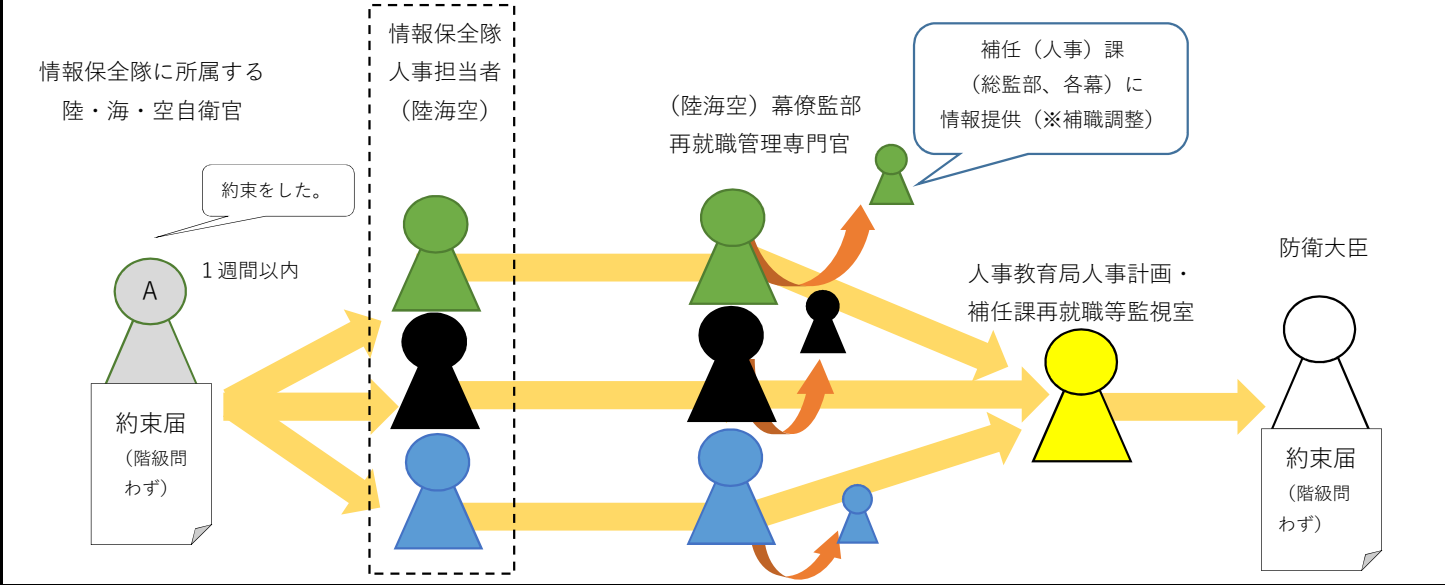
情報保全隊に所属する
陸・海・空自衛官

約束をした。

1週間以内

A

約束届
（階級問わず）

情報保全隊
人事担当者
（陸海空）

（陸海空）幕僚監部
再就職管理専門官

補任（人事）課
（総監部、各幕）に
情報提供（※補職調整）

人事教育局人事計画・
補任課再就職等監視室

防衛大臣

約束届
（階級問わず）